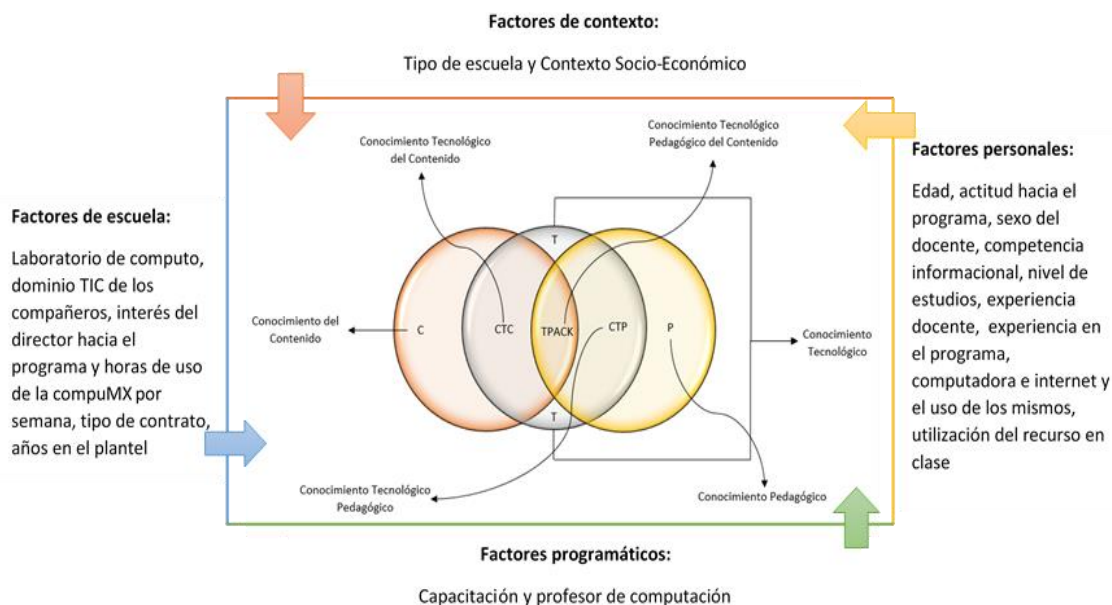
Factores de contexto:

Tipo de escuela y Contexto Socio-Económico

Factores de escuela:

Laboratorio de computo, dominio TIC de los compañeros, interés del director hacia el programa y horas de uso de la compuMX por semana, tipo de contrato, años en el plantel

Conocimiento Tecnológico del Contenido

Conocimiento Tecnológico Pedagógico del Contenido

T

Conocimiento del Contenido

C

CTC

TPACK

CTP

P

Conocimiento Tecnológico

T

Conocimiento Tecnológico Pedagógico

Conocimiento Pedagógico

Factores personales:

Edad, actitud hacia el programa, sexo del docente, competencia informacional, nivel de estudios, experiencia docente, experiencia en el programa, computadora e internet y el uso de los mismos, utilización del recurso en clase

Factores programáticos:

Capacitación y profesor de computación